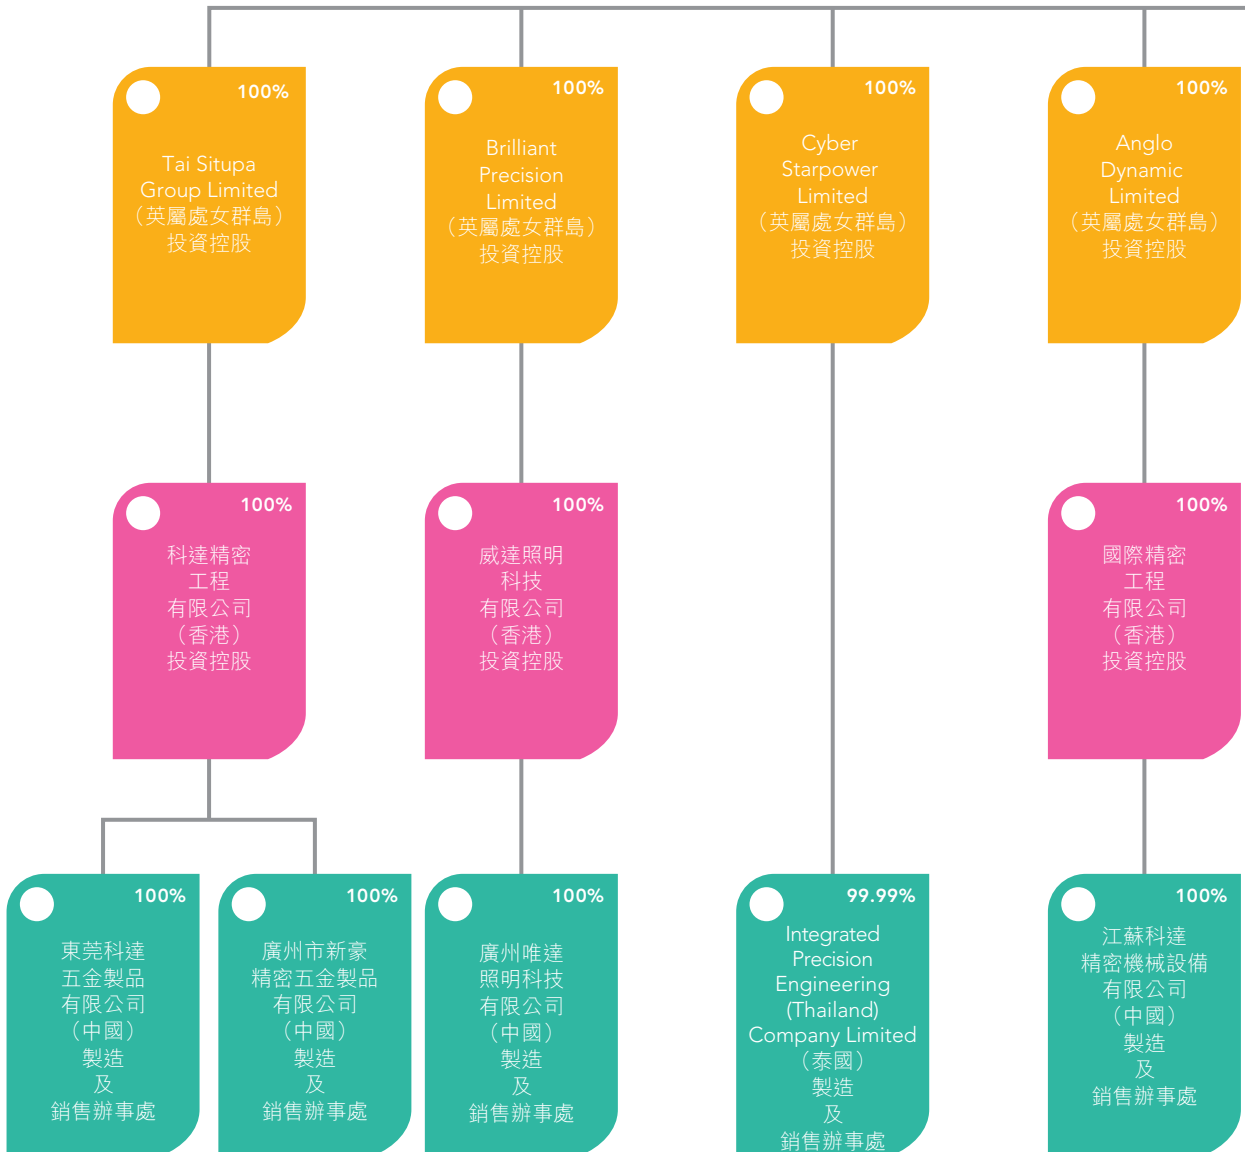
100%
Tai Situpa Group Limited
（英屬處女群島）
投資控股

100%
Brilliant Precision Limited
（英屬處女群島）
投資控股

100%
Cyber Starpower Limited
（英屬處女群島）
投資控股

100%
Anglo Dynamic Limited
（英屬處女群島）
投資控股

100%
科達精密工程有限公司
（香港）
投資控股

100%
威達照明科技有限公司
（香港）
投資控股

100%
國際精密工程有限公司
（香港）
投資控股

100%
東莞科達五金製品有限公司
（中國）
製造及銷售辦事處

100%
廣州市新豪精密五金製品有限公司
（中國）
製造及銷售辦事處

100%
廣州唯達照明科技有限公司
（中國）
製造及銷售辦事處

99.99%
Integrated Precision Engineering (Thailand) Company Limited
（泰國）
製造及銷售辦事處

100%
江蘇科達精密機械設備有限公司
（中國）
製造及銷售辦事處